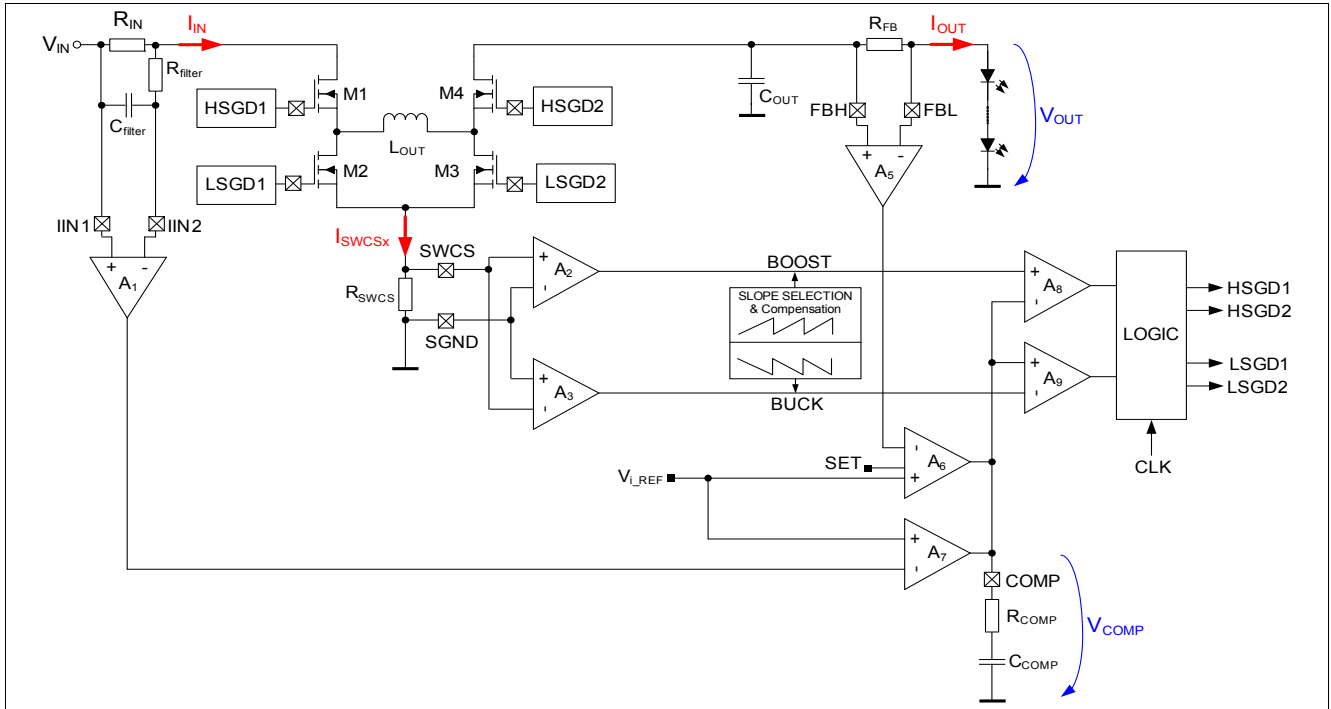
$V_{IN}$
$R_{IN}$
$I_{IN}$
$R_{filter}$
$C_{filter}$
HSGD1
M1
$L_{OUT}$
M4
HSGD2
LSGD1
M2
M3
LSGD2
$C_{OUT}$
$R_{FB}$
$I_{OUT}$
FBH
FBL
$V_{OUT}$
+
-
$A_5$
IIN1
IIN2
+
-
$A_1$
$I_{SWCSx}$
SWCS
$R_{SWCS}$
SGND
+
-
$A_2$
+
-
$A_3$
BOOST
SLOPE SELECTION & Compensation
BUCK
+
-
$A_8$
+
-
$A_9$
LOGIC
HSGD1
HSGD2
LSGD1
LSGD2
CLK
SET
-
+
$A_6$
$V_{i\_REF}$
+
-
$A_7$
COMP
$R_{COMP}$
$C_{COMP}$
$V_{COMP}$